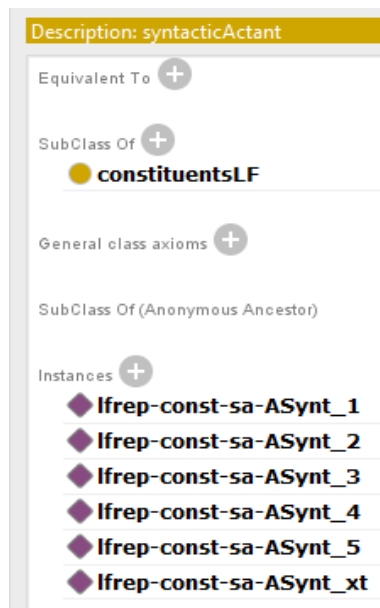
Description: syntacticActant

Equivalent To

SubClass Of

constituentsLF

General class axioms

SubClass Of (Anonymous Ancestor)

Instances

lfrep-const-sa-ASynt_1

lfrep-const-sa-ASynt_2

lfrep-const-sa-ASynt_3

lfrep-const-sa-ASynt_4

lfrep-const-sa-ASynt_5

lfrep-const-sa-ASynt_xt